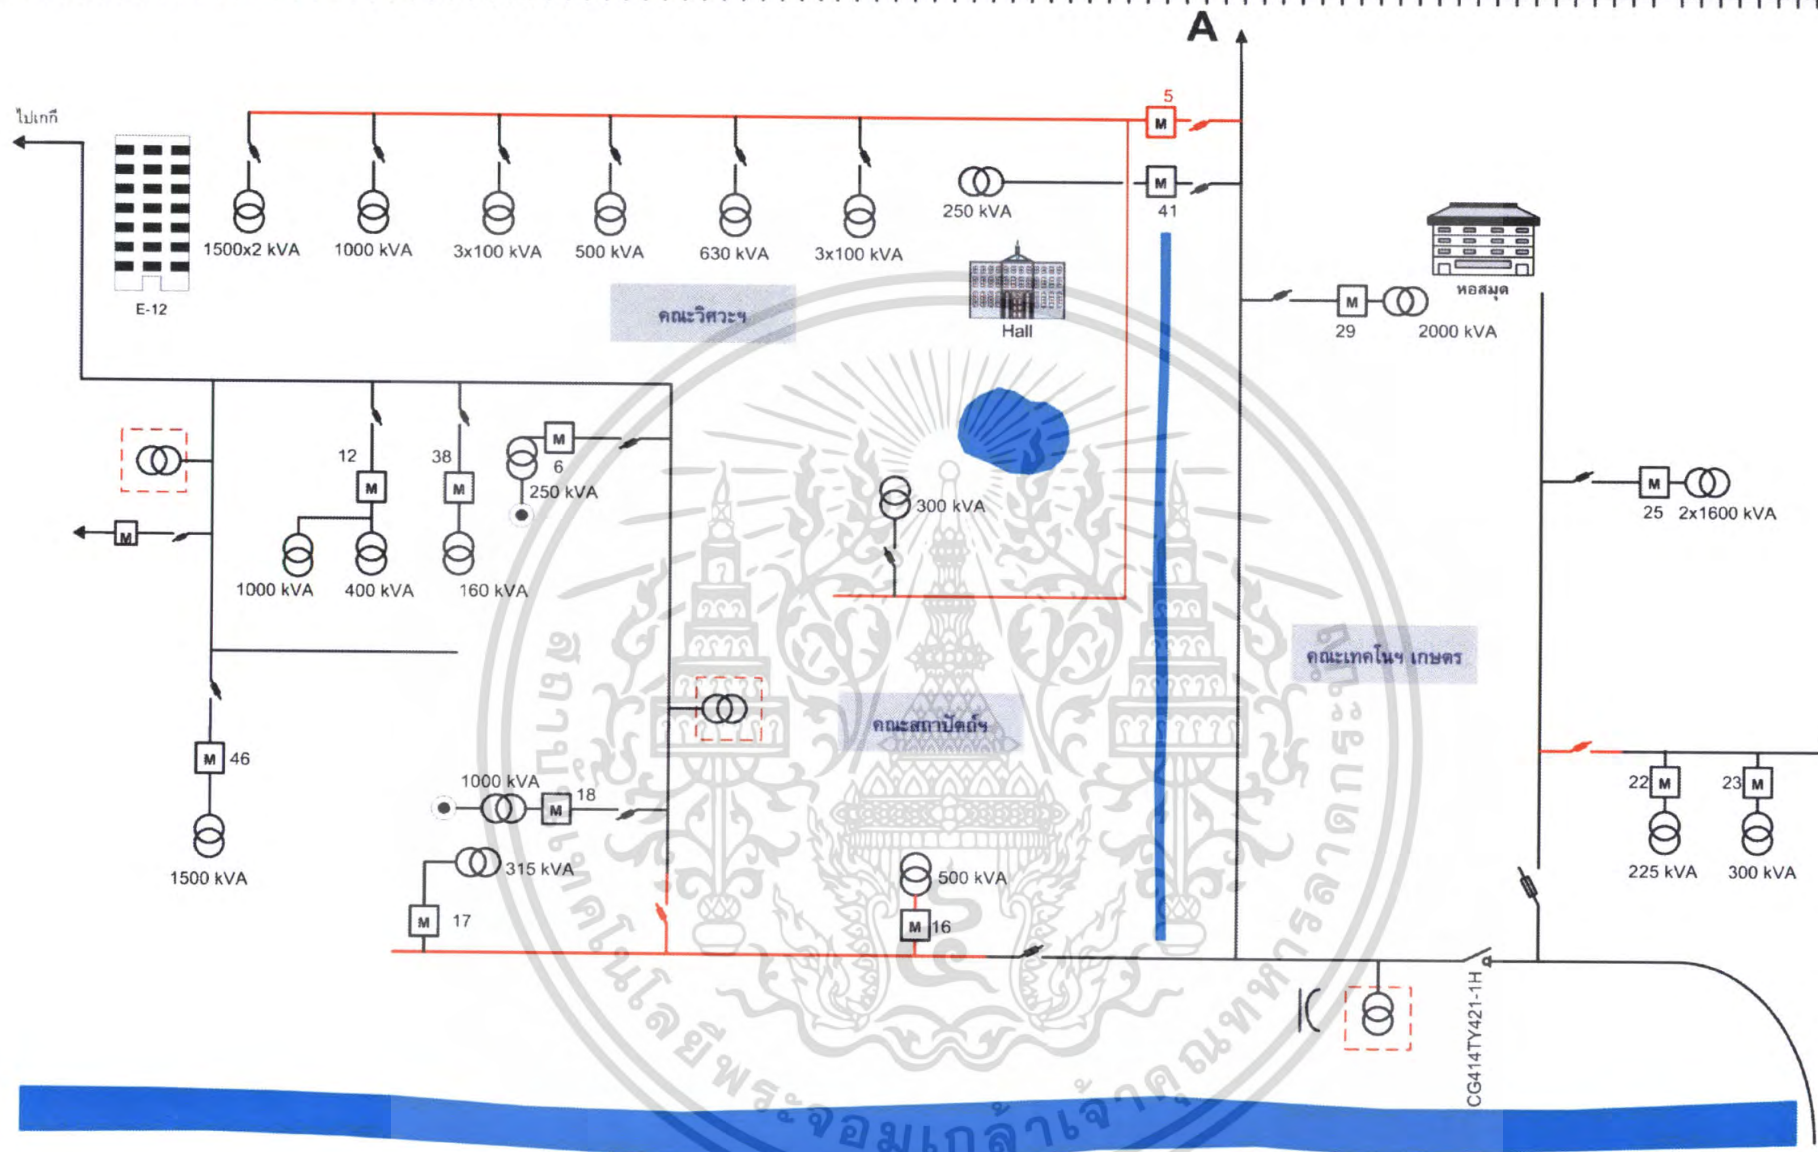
A

ไปเกกี

5

M

M

41

250 kVA

1500x2 kVA

1000 kVA

3x100 kVA

500 kVA

630 kVA

3x100 kVA

E-12

คณะวิศวะฯ

Hall

หอสมุด

M

29

2000 kVA

12

M

38

M

M

6

250 kVA

300 kVA

M

1000 kVA

400 kVA

160 kVA

M

25

2x1600 kVA

คณะเทคโนฯ เกษตร

คณะสถาปัตย์ฯ

M

46

1500 kVA

1000 kVA

M

18

315 kVA

M

17

500 kVA

M

16

22

M

23

M

225 kVA

300 kVA

CG414TY421-1H

สถาบันเทคโนโลยีพระจอมเกล้าเจ้าคุณทหารลาดกระบัง